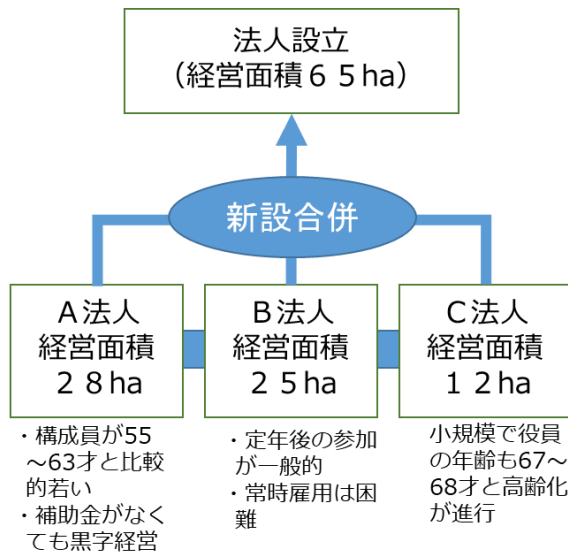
法人設立
（経営面積６５ha）

新設合併

A法人
経営面積
２８ha

B法人
経営面積
２５ha

C法人
経営面積
１２ha

・構成員が55～63才と比較的若い
・補助金がなくても黒字経営

・定年後の参加が一般的
・常時雇用は困難

小規模で役員の年齢も67～68才と高齢化が進行